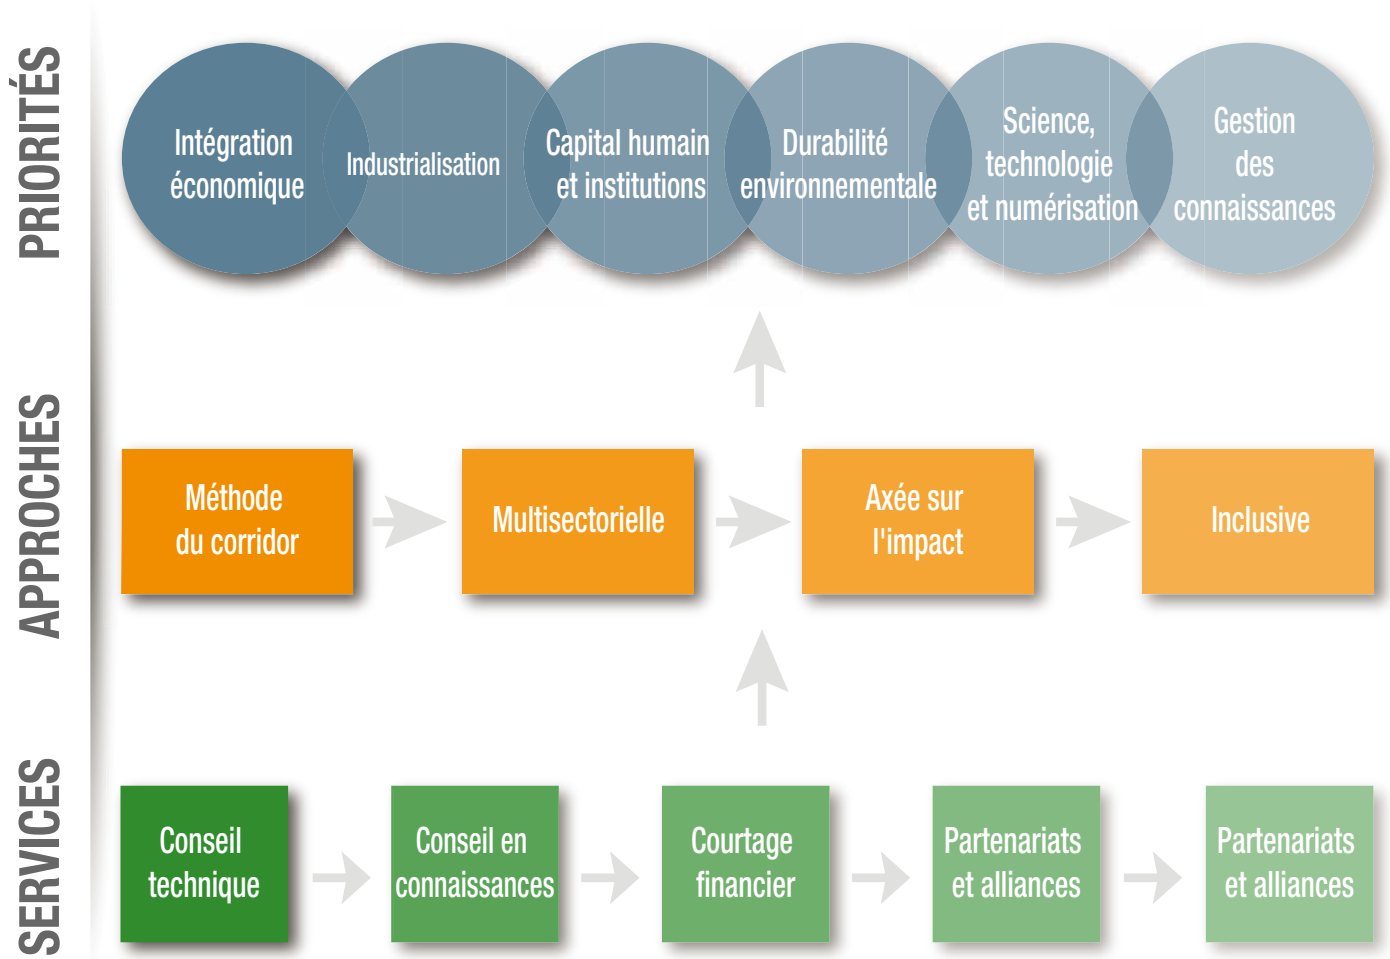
PRIORITÉS

Intégration économique

Industrialisation

Capital humain et institutions

Durabilité environnementale

Science, technologie et numérisation

Gestion des connaissances

APPROCHES

Méthode du corridor

Multisectorielle

Axée sur l'impact

Inclusive

SERVICES

Conseil technique

Conseil en connaissances

Courtage financier

Partenariats et alliances

Partenariats et alliances